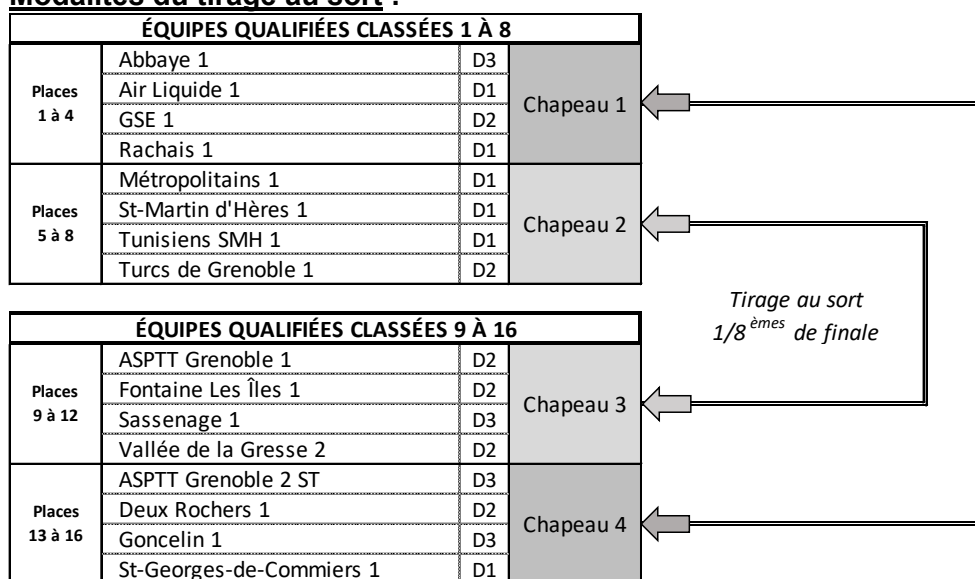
Modalités du tirage au sort :

| ÉQUIPES QUALIFIÉES CLASSÉES 1 À 8 | | | |
|---|---|---|---|
| Places 1 à 4 | Abbaye 1 | D3 | Chapeau 1 |
| | Air Liquide 1 | D1 | |
| | GSE 1 | D2 | |
| | Rachais 1 | D1 | |
| Places 5 à 8 | Métropolitains 1 | D1 | Chapeau 2 |
| | St-Martin d'Hères 1 | D1 | |
| | Tunisiens SMH 1 | D1 | |
| | Turcs de Grenoble 1 | D2 | |

Tirage au sort 1/8$^{èmes}$ de finale

| ÉQUIPES QUALIFIÉES CLASSÉES 9 À 16 | | | |
|---|---|---|---|
| Places 9 à 12 | ASPTT Grenoble 1 | D2 | Chapeau 3 |
| | Fontaine Les Îles 1 | D2 | |
| | Sassenage 1 | D3 | |
| | Vallée de la Gresse 2 | D2 | |
| Places 13 à 16 | ASPTT Grenoble 2 ST | D3 | Chapeau 4 |
| | Deux Rochers 1 | D2 | |
| | Goncelin 1 | D3 | |
| | St-Georges-de-Commiers 1 | D1 | |